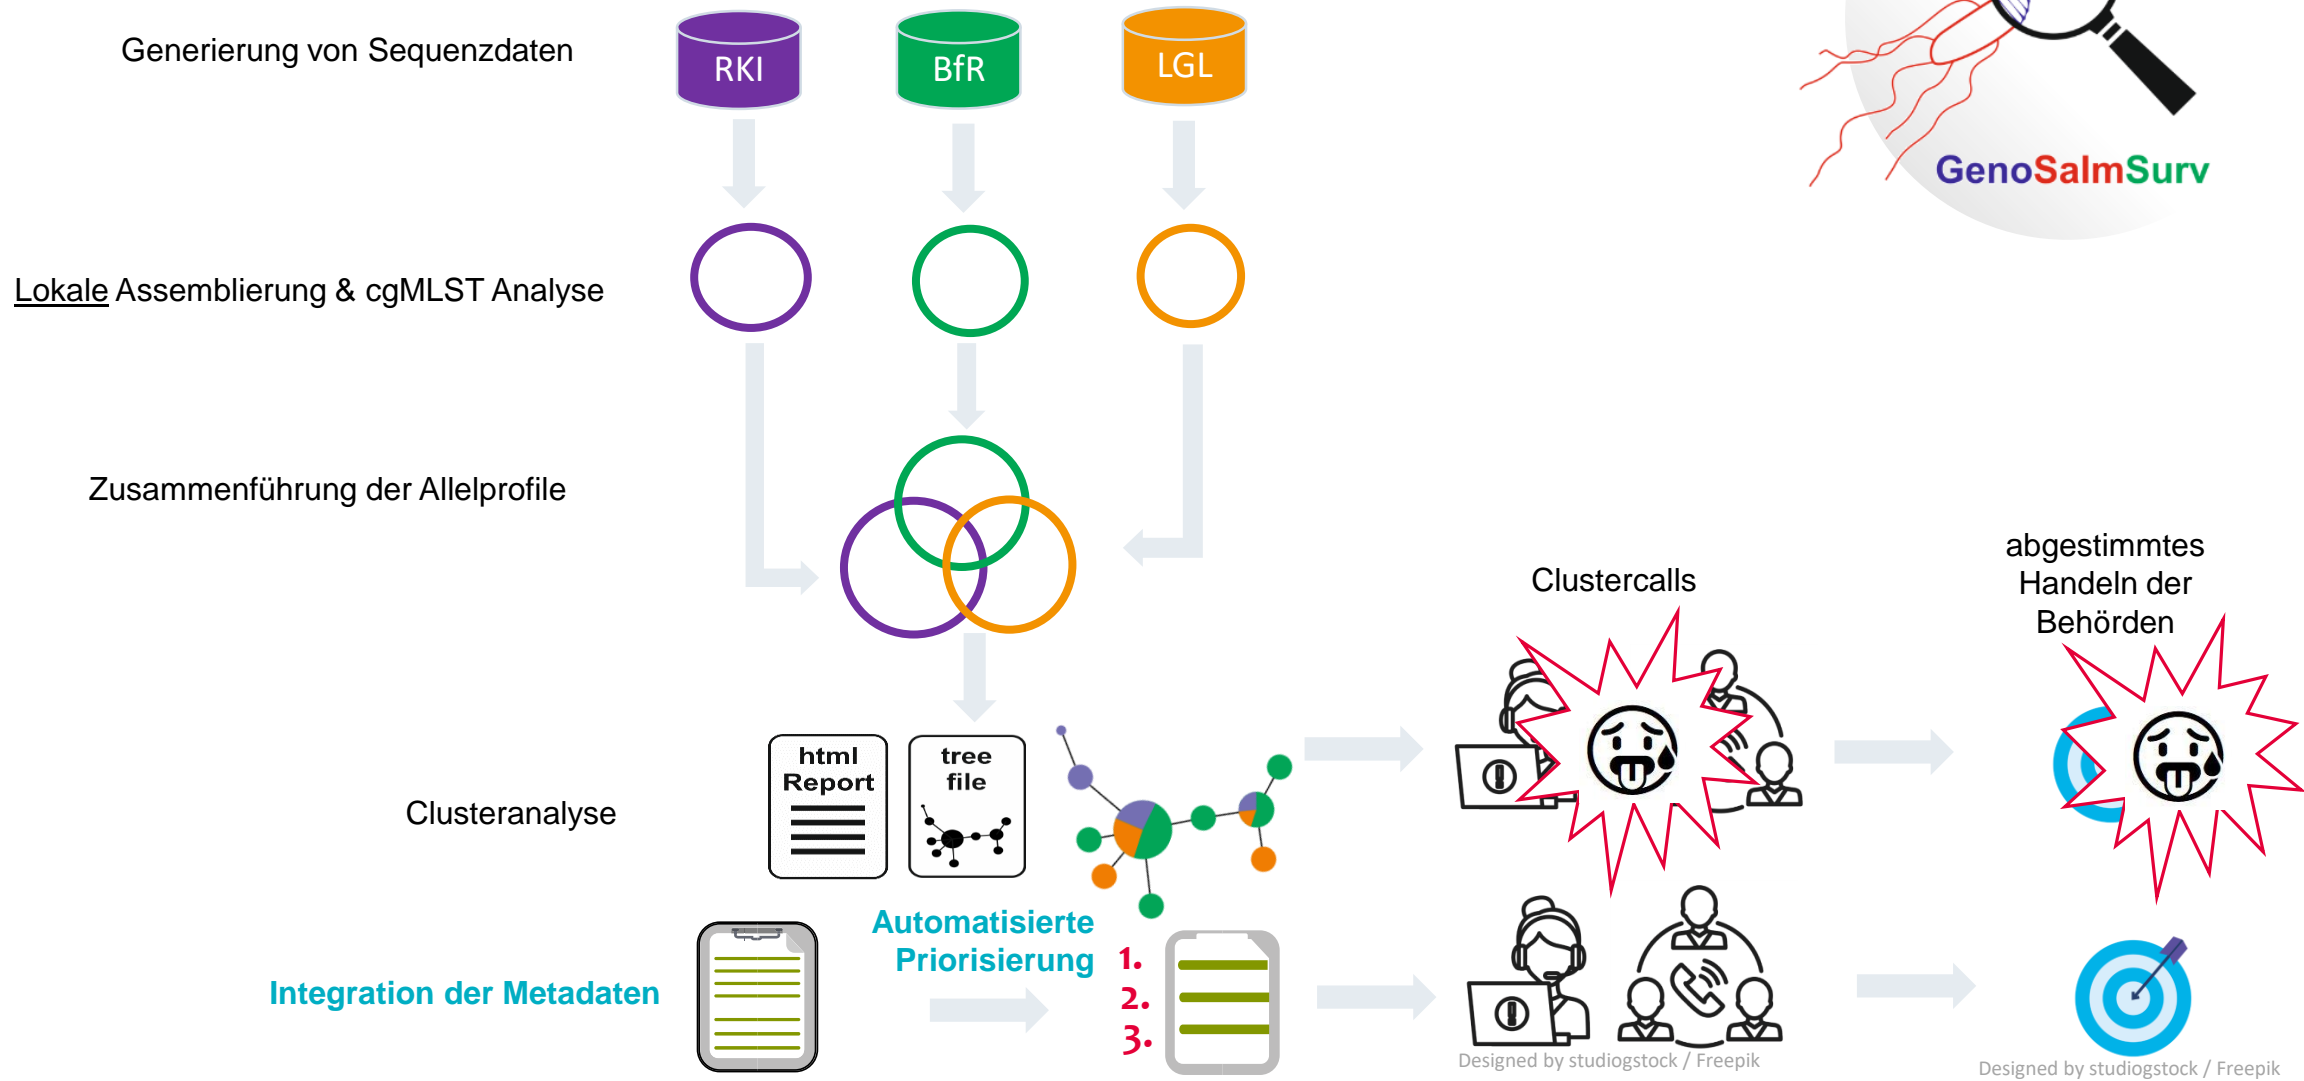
Generierung von Sequenzdaten

RKI

BfR

LGL

GenoSalmSurv

Lokale Assemblierung & cgMLST Analyse

Zusammenführung der Allelprofile

Clustercalls

abgestimmtes Handeln der Behörden

html Report

tree file

Clusteranalyse

Automatisierte Priorisierung

Integration der Metadaten

1.
2.
3.

Designed by studiogstock / Freepik

Designed by studiogstock / Freepik